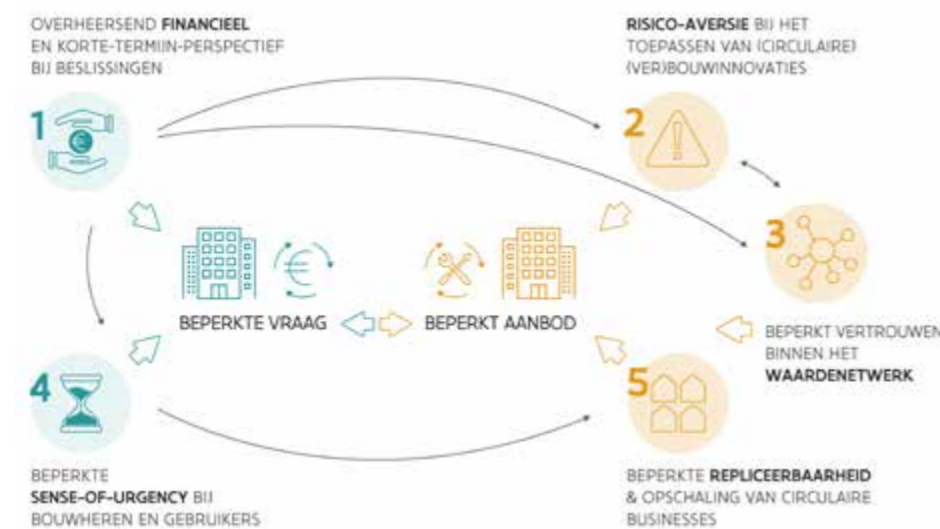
OVERHEERSEND **FINANCIEEL** EN KORTE-TERMIJN-PERSPECTIEF BIJ BESLISSINGEN

1

**RISICO-AVERSIE** BIJ HET TOEPASSEN VAN (CIRCULAIRE) (VER)BOUWINNOVATIES

2

3

BEPERKTE VRAAG

BEPERKT AANBOD

BEPERKT VERTROUWEN BINNEN HET **WAARDENETWERK**

4

5

BEPERKTE **SENSE-OF-URGENCY** BIJ BOUWHEREN EN GEBRUIKERS

BEPERKTE **REPLICEERBAARHEID** & OPSCHALING VAN CIRCULAIRE BUSINESSES